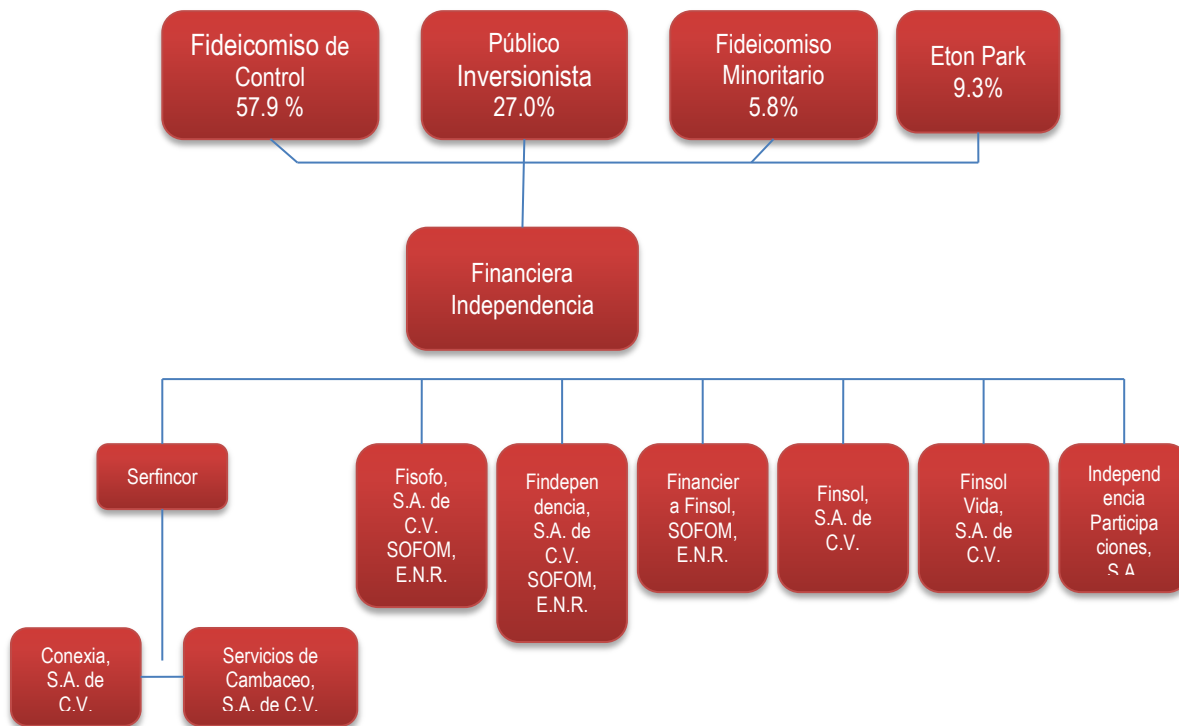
Fideicomiso de Control
57.9 %

Público Inversionista
27.0%

Fideicomiso Minoritario
5.8%

Eton Park
9.3%

Financiera Independencia

Serfincor

Fisofo, S.A. de C.V. SOFOM, E.N.R.

Findependencia, S.A. de C.V. SOFOM, E.N.R.

Financiera Finsol, SOFOM, E.N.R.

Finsol, S.A. de C.V.

Finsol Vida, S.A. de C.V.

Independencia Participaciones, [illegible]

Conexia, S.A. de C.V.

Servicios de Cambaceo, S.A. de C.V.